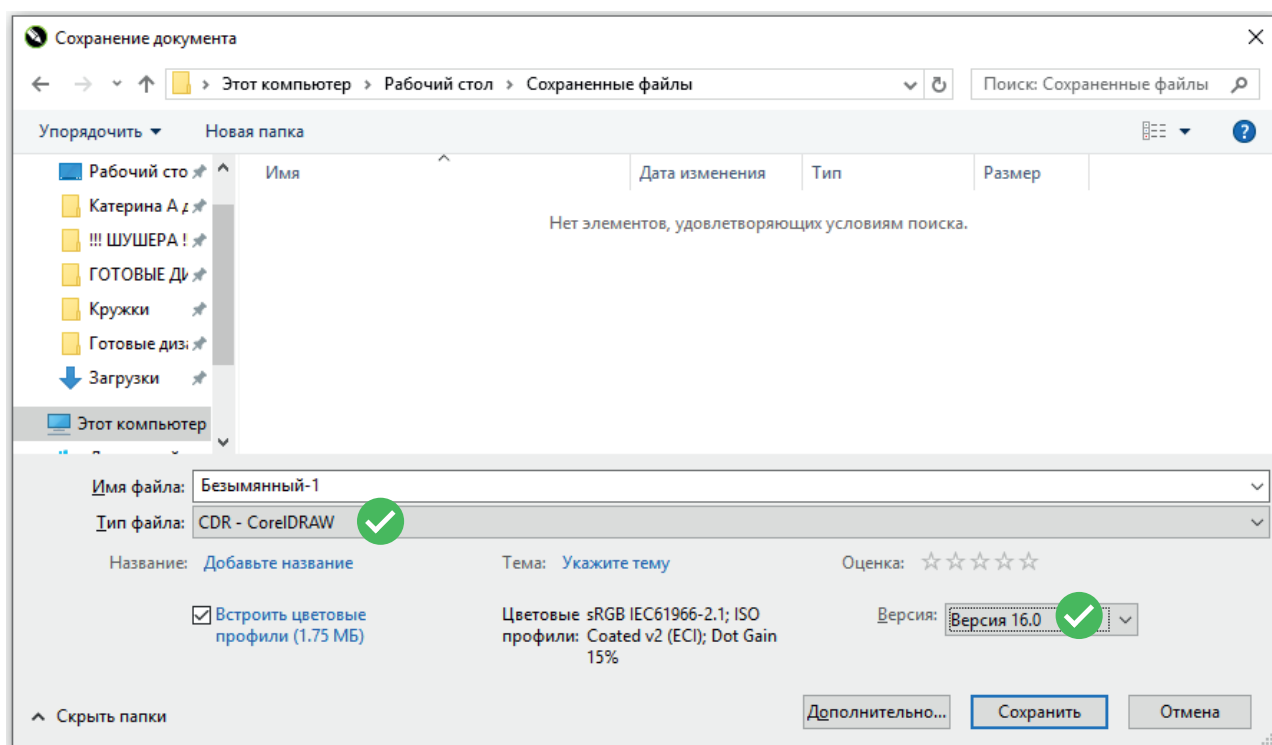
Сохранение документа

Этот компьютер > Рабочий стол > Сохраненные файлы

Поиск: Сохраненные файлы

Упорядочить ▾ Новая папка

Рабочий сто
Катерина А д
!!! ШУШЕРА !
ГОТОВЫЕ ДИ
Кружки
Готовые диз
Загрузки
Этот компьютер

| Имя | Дата изменения | Тип | Размер |
|---|---|---|---|

Нет элементов, удовлетворяющих условиям поиска.

Имя файла: Безымянный-1
Тип файла: CDR - CorelDRAW

Название: Добавьте название
Тема: Укажите тему
Оценка: ☆☆☆☆☆

Встроить цветовые профили (1.75 МБ)

Цветовые профили: sRGB IEC61966-2.1; ISO Coated v2 (ECI); Dot Gain 15%

Версия: Версия 16.0

Скрыть папки

Дополнительно...
Сохранить
Отмена